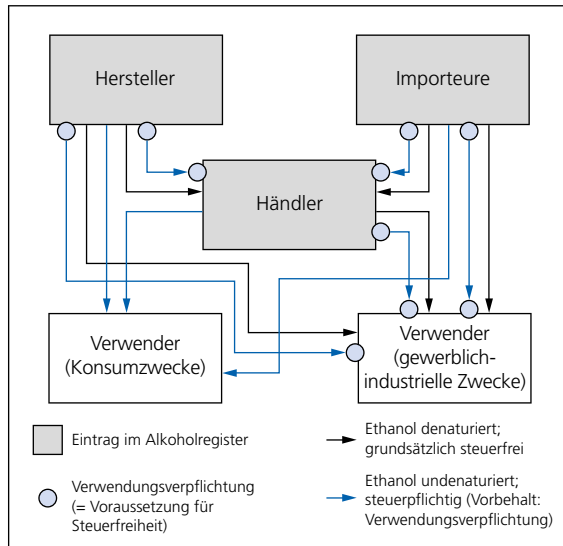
Hersteller

Importeure

Händler

Verwender (Konsumzwecke)

Verwender (gewerblich-industrielle Zwecke)

Eintrag im Alkoholregister

Ethanol denaturiert; grundsätzlich steuerfrei

Verwendungsverpflichtung (= Voraussetzung für Steuerfreiheit)

Ethanol undenaturiert; steuerpflichtig (Vorbehalt: Verwendungsverpflichtung)